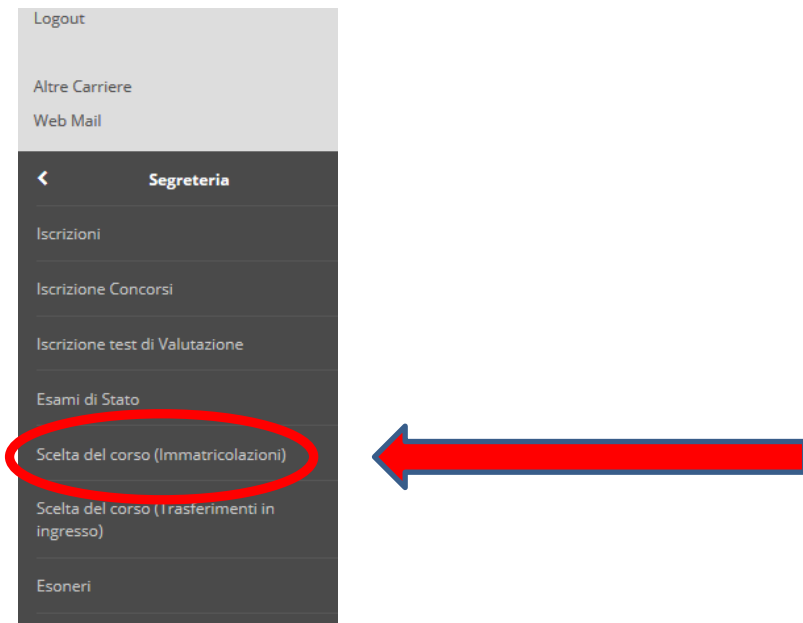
Logout

Altre Carriere

Web Mail

<

Segreteria

Iscrizioni

Iscrizione Concorsi

Iscrizione test di Valutazione

Esami di Stato

Scelta del corso (Immatricolazioni)

Scelta del corso (Trasferimenti in ingresso)

Esoneri